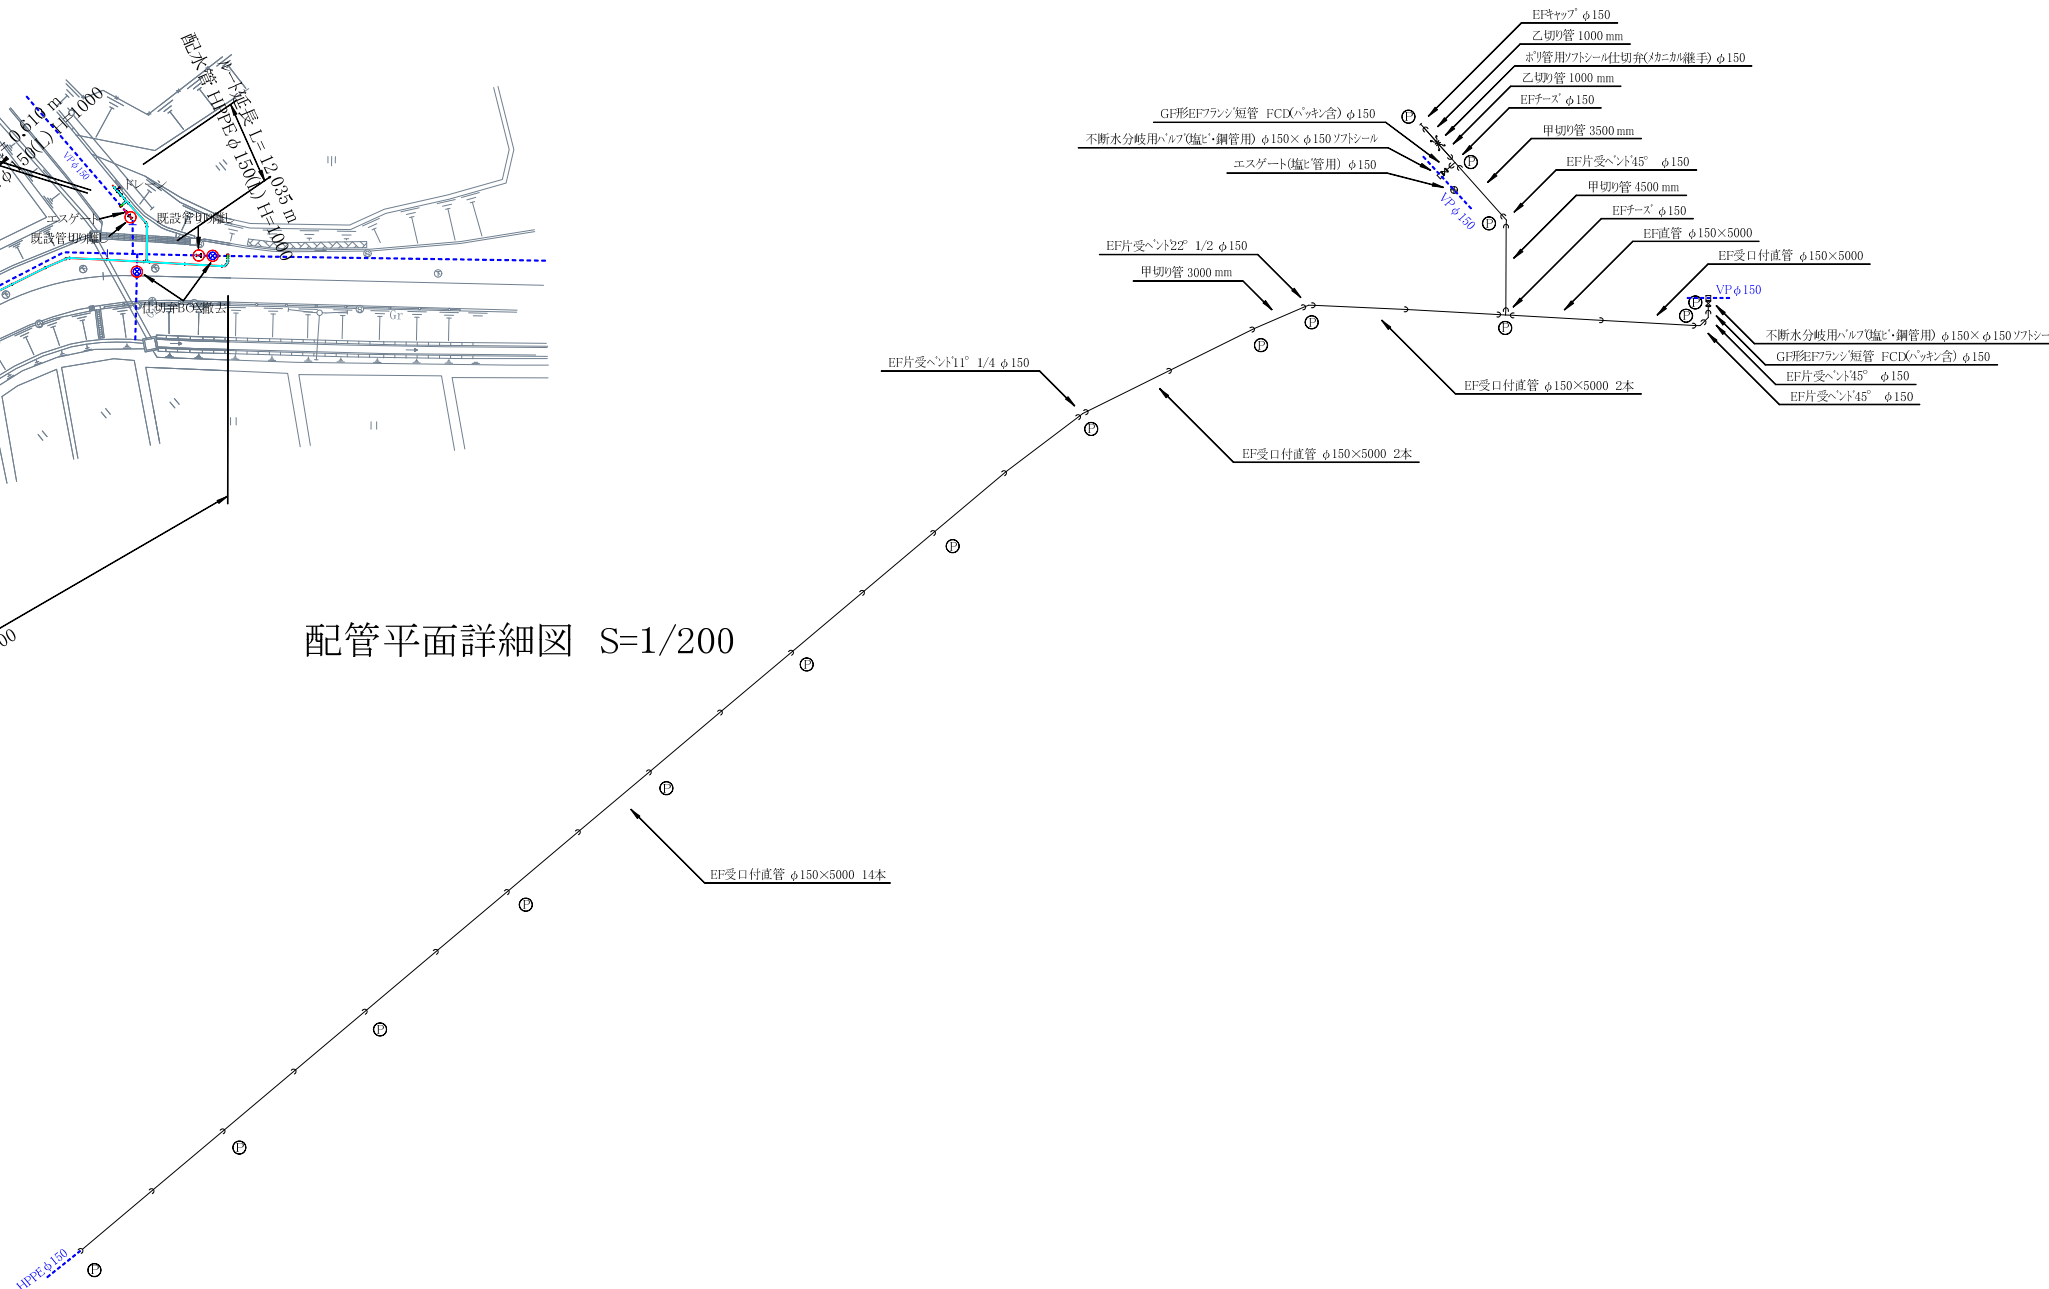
EFｷｬｯﾌﾟ $\phi$150
乙切り管 1000 mm
ポリ管用ｿﾌﾄｼｰﾙ仕切弁(ﾒｶﾆｶﾙ継手) $\phi$150
乙切り管 1000 mm
EFﾁｰｽﾞ $\phi$150
甲切り管 3500 mm
EF片受ﾍﾞﾝﾄﾞ45° $\phi$150
甲切り管 4500 mm
EFﾁｰｽﾞ $\phi$150
EF直管 $\phi$150×5000
EF受口付直管 $\phi$150×5000

GF形EFﾌﾗﾝｼﾞ短管 FCD(ﾊﾟｯｷﾝ含) $\phi$150
不断水分岐用ﾊﾞﾙﾌﾞ(塩ﾋﾞ・鋼管用) $\phi$150× $\phi$150 ｿﾌﾄｼｰﾙ
エスゲート(塩ﾋﾞ管用) $\phi$150
VP $\phi$150

EF片受ﾍﾞﾝﾄﾞ22° 1/2 $\phi$150
甲切り管 3000 mm

VP $\phi$150
不断水分岐用ﾊﾞﾙﾌﾞ(塩ﾋﾞ・鋼管用) $\phi$150× $\phi$150 ｿﾌﾄｼｰ
GF形EFﾌﾗﾝｼﾞ短管 FCD(ﾊﾟｯｷﾝ含) $\phi$150
EF片受ﾍﾞﾝﾄﾞ45° $\phi$150
EF片受ﾍﾞﾝﾄﾞ45° $\phi$150

EF受口付直管 $\phi$150×5000 2本

EF片受ﾍﾞﾝﾄﾞ11° 1/4 $\phi$150

EF受口付直管 $\phi$150×5000 2本

配水管 HPPE $\phi$150(L) H=1000
ルート延長 L= 12.035 m
0.610 m
$\phi$150(L) H=1000
VP $\phi$150
エスゲート
既設管切離し
既設管切離し
仕切弁BOX撤去
Gr
00

配管平面詳細図 S=1/200

EF受口付直管 $\phi$150×5000 14本

HPPE $\phi$150